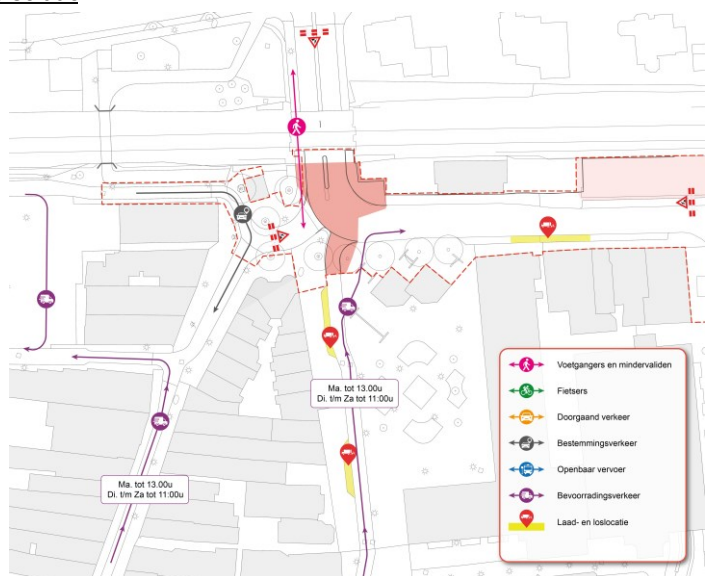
Ma. tot 13.00u
Di. t/m Za tot 11:00u

Ma. tot 13.00u
Di. t/m Za tot 11:00u

Voetgangers en mindervaliden
Fietsers
Doorgaand verkeer
Bestemmingsverkeer
Openbaar vervoer
Bevoorradingsverkeer
Laad- en loslocatie